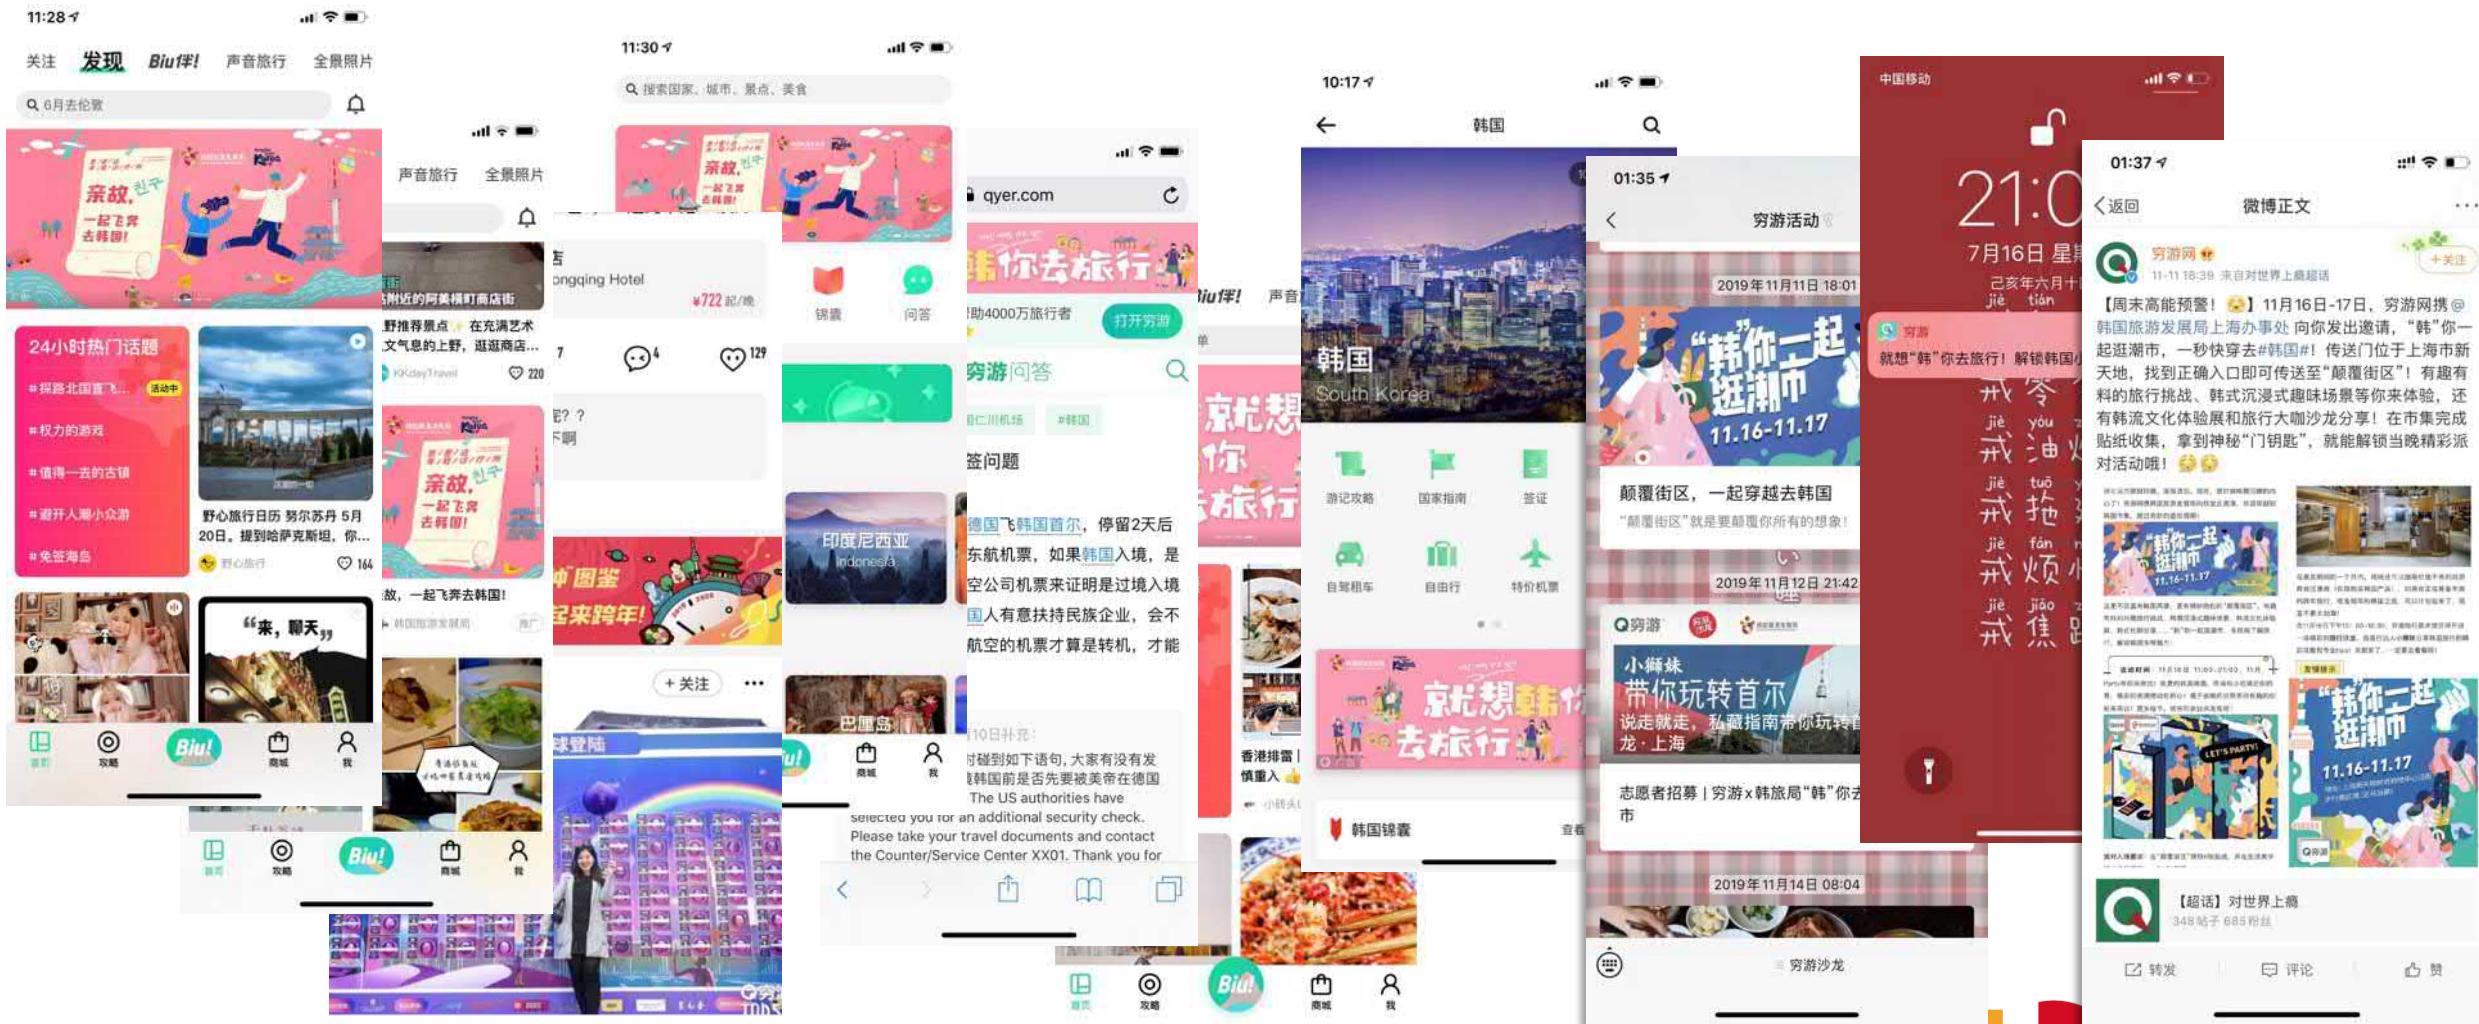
11:28

关注 发现 Biu伴! 声音旅行 全景照片

6月去伦敦

亲故，一起飞奔去韩国!

24小时热门话题
#探路北国雪飞...
#权力的游戏
#值得一去的古镇
#避开人潮小众游
#免签海岛

野心旅行日历 努尔苏丹 5月20日。提到哈萨克斯坦，你...
野心旅行 164

"来，聊天"

首页 攻略 Biu! 商城 我

声音旅行 全景照片

附近的阿美横町商店街
野推荐景点 在充满艺术文气息的上野，逛逛商店...
KKdayTravel 220

亲故，一起飞奔去韩国!
故，一起飞奔去韩国!
韩国旅游发展局

首页 攻略 Biu! 商城 我

11:30

搜索国家、城市、景点、美食

ongqing Hotel
¥722 起/晚

7 4 129

锦囊 问答

印度尼西亚 Indonesia

巴厘岛

中国图鉴 来跨年!

+ 关注 ...

球登陆

商城 我

qyer.com

韩你去旅行

助4000万旅行者 打开穷游

穷游问答

仁川机场 #韩国

签问题

德国飞韩国首尔，停留2天后东航机票，如果韩国入境，是空公司机票来证明是过境入境国人有意扶持民族企业，会不航空的机票才算是转机，才能

10日补充:
对碰到如下语句，大家有没有发韩国前是否先要被美帝在德国
The US authorities have selected you for an additional security check. Please take your travel documents and contact the Counter/Service Center XX01. Thank you for

Biu伴! 声音

就想韩你去旅行

香港排雷 慎重入

首页 攻略 Biu! 商城 我

10:17

韩国

韩国 South Korea

游记攻略 国家指南 签证
自驾租车 自由行 特价机票

就想韩你去旅行

韩国锦囊 查看

01:35

穷游活动

2019年11月11日 18:01

"韩"你一起逛潮市 11.16-11.17

颠覆街区，一起穿越去韩国
"颠覆街区"就是要颠覆你所有的想象!

2019年11月12日 21:42

穷游

小狮妹 带你玩转首尔
说走就走，私藏指南带你玩转首尔
龙·上海

志愿者招募 | 穷游x韩旅局"韩"你去市

2019年11月14日 08:04

穷游沙龙

中国移动

21:0

7月16日 星期
己亥年六月十

穷游
就想"韩"你去旅行! 解锁韩国

jiè líng 戒 零
jiè yóu 戒 油
jiè tuō 戒 拖
jiè fán 戒 烦
jiè jiāo 戒 焦

01:37

返回 微博正文

穷游网
11-11 18:39 来自对世界上瘾超话
+关注

【周末高能预警! 】11月16日-17日，穷游网携@韩国旅游发展局上海办事处 向你发出邀请，"韩"你一起逛潮市，一秒快穿去#韩国#! 传送门位于上海市新天地，找到正确入口即可传送至"颠覆街区"! 有趣有料的旅行挑战、韩式沉浸式趣味场景等你来体验，还有韩流文化体验展和旅行大咖沙龙分享! 在市集完成贴纸收集，拿到神秘"门钥匙"，就能解锁当晚精彩派对活动哦!

"韩"你一起逛潮市 11.16-11.17

【超话】对世界上瘾
348帖子 685粉丝

转发 评论 赞